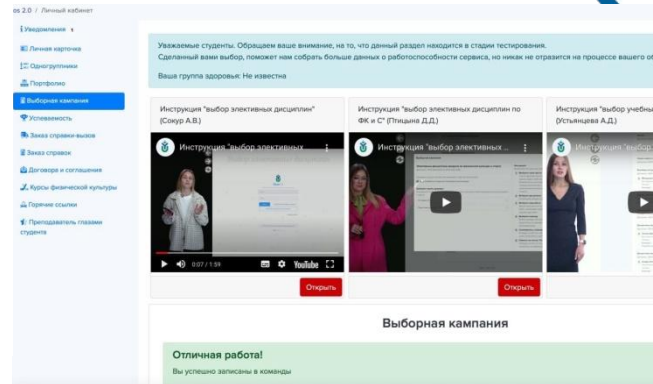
os 2.0 / Личный кабинет

Уведомления

Личная карточка

Одногруппники

Портфолио

Выборная кампания

Успеваемость

Заказ справки-вызов

Заказ справок

Договора и соглашения

Курсы физической культуры

Горячие ссылки

Преподаватель глазами студента

Уважаемые студенты. Обращаем ваше внимание, на то, что данный раздел находится в стадии тестирования. Сделанный вами выбор, поможет нам собрать больше данных о работоспособности сервиса, но никак не отразится на процессе вашего об

Ваша группа здоровья: Не известна

Инструкция "выбор элективных дисциплин" (Сокур А.В.)

Инструкция "выбор элективных

0:07 / 1:59

YouTube

Открыть

Инструкция "выбор элективных дисциплин по ФК и С" (Птицына Д.Д.)

Инструкция "выбор элективных

Открыть

Инструкция "выбор учебны (Устьянцева А.Д.)

Выборная кампания

Отличная работа!

Вы успешно записаны в команды